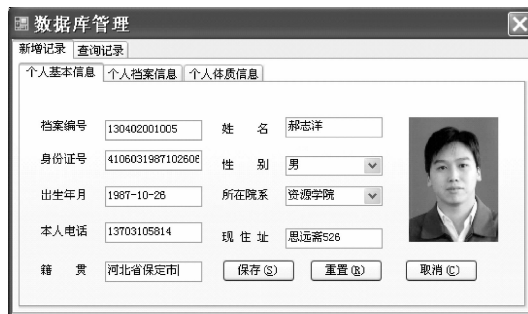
数据库管理

新增记录 | 查询记录

个人基本信息 | 个人档案信息 | 个人体质信息

档案编号 130402001005
姓　名 郝志洋
身份证号 41060319871026
性　别 男
出生年月 1987-10-26
所在院系 资源学院
本人电话 13703105814
现 住 址 思远斋526
籍　贯 河北省保定市

保存(S)　重置(R)　取消(C)